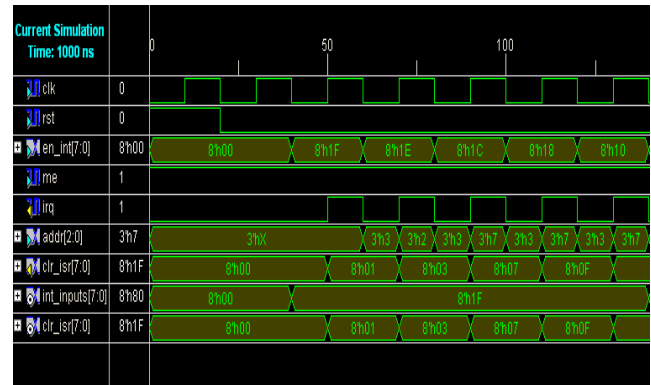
Current Simulation Time: 1000 ns

0 50 100

clk 0
rst 0
en_int[7:0] 8'h00 8'h00 8'h1F 8'h1E 8'h1C 8'h18 8'h10
me 1
irq 1
addr[2:0] 3'h7 3'hX 3'h3 3'h2 3'h3 3'h7 3'h3 3'h7 3'h3 3'h7
clr_isr[7:0] 8'h1F 8'h00 8'h01 8'h03 8'h07 8'h0F
int_inputs[7:0] 8'h80 8'h00 8'h1F
clr_isr[7:0] 8'h1F 8'h00 8'h01 8'h03 8'h07 8'h0F